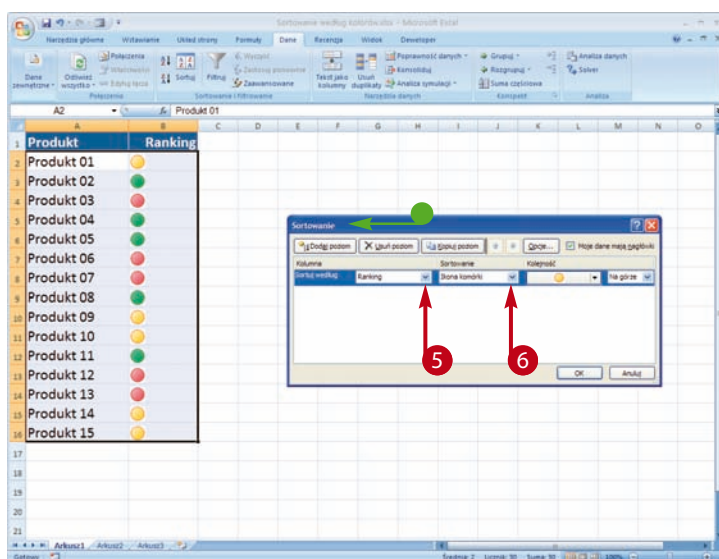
Sortowanie według kolorów.xlsx - Microsoft Excel

Narzędzia główne | Wstawianie | Układ strony | Formuły | Dane | Recenzja | Widok | Deweloper

Dane zewnętrzne | Odśwież wszystko | Połączenia | Właściwości | Edytuj łącza | Połączenia | Sortuj | Filtruj | Wyczyść | Zastosuj ponownie | Zaawansowane | Sortowanie i filtrowanie | Tekst jako kolumny | Usuń duplikaty | Poprawność danych | Konsoliduj | Analiza symulacji | Narzędzia danych | Grupuj | Rozgrupuj | Suma częściowa | Konspekt | Analiza danych | Solver | Analiza

A2 | Produkt 01

| | A | B | C | D | E | F | G | H | I | J | K | L | M | N | O |
|---|---|---|---|---|---|---|---|---|---|---|---|---|---|---|---|
| 1 | Produkt | Ranking | | | | | | | | | | | | | |
| 2 | Produkt 01 | | | | | | | | | | | | | | |
| 3 | Produkt 02 | | | | | | | | | | | | | | |
| 4 | Produkt 03 | | | | | | | | | | | | | | |
| 5 | Produkt 04 | | | | | | | | | | | | | | |
| 6 | Produkt 05 | | | | | | | | | | | | | | |
| 7 | Produkt 06 | | | | | | | | | | | | | | |
| 8 | Produkt 07 | | | | | | | | | | | | | | |
| 9 | Produkt 08 | | | | | | | | | | | | | | |
| 10 | Produkt 09 | | | | | | | | | | | | | | |
| 11 | Produkt 10 | | | | | | | | | | | | | | |
| 12 | Produkt 11 | | | | | | | | | | | | | | |
| 13 | Produkt 12 | | | | | | | | | | | | | | |
| 14 | Produkt 13 | | | | | | | | | | | | | | |
| 15 | Produkt 14 | | | | | | | | | | | | | | |
| 16 | Produkt 15 | | | | | | | | | | | | | | |
| 17 | | | | | | | | | | | | | | | |
| 18 | | | | | | | | | | | | | | | |
| 19 | | | | | | | | | | | | | | | |
| 20 | | | | | | | | | | | | | | | |
| 21 | | | | | | | | | | | | | | | |
| 22 | | | | | | | | | | | | | | | |

Sortowanie

Dodaj poziom | Usuń poziom | Kopiuj poziom | Opcje... | Moje dane mają nagłówki

| Kolumna | | Sortowanie | Kolejność | |
|---|---|---|---|---|
| Sortuj według | Ranking | Stronę komórki | | Na górze |

OK | Anuluj

5

6

Arkusz1 | Arkusz2 | Arkusz3

Gotowy | Średnia: 2 | Licznik: 30 | Suma: 30 | 100%